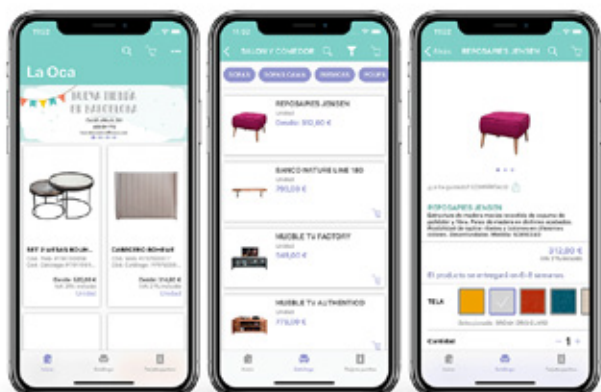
La Oca

NUEVA TIENDA EN BARCELONA

SET D'ARTAS BOJUR...

Desde 120,00 €

CABECERO BOHEUX

Desde 314,00 €

SALON Y COMEDOR

SOFAS

SOFAS CAMA

BANCOS

PUFS

REPOSAPIES JENSEN

Unidad

Desde 310,00 €

BANCO NATURE LINE 180

Unidad

793,00 €

MUEBLE TV FACTORY

Unidad

549,00 €

MUEBLE TV AUTENTICO

Unidad

779,00 €

Atrás

REPOSAPIES JENSEN

REPOSAPIES JENSEN

312,00 €

El producto se entregará en 6-8 semanas

TELA

Cantidad

1